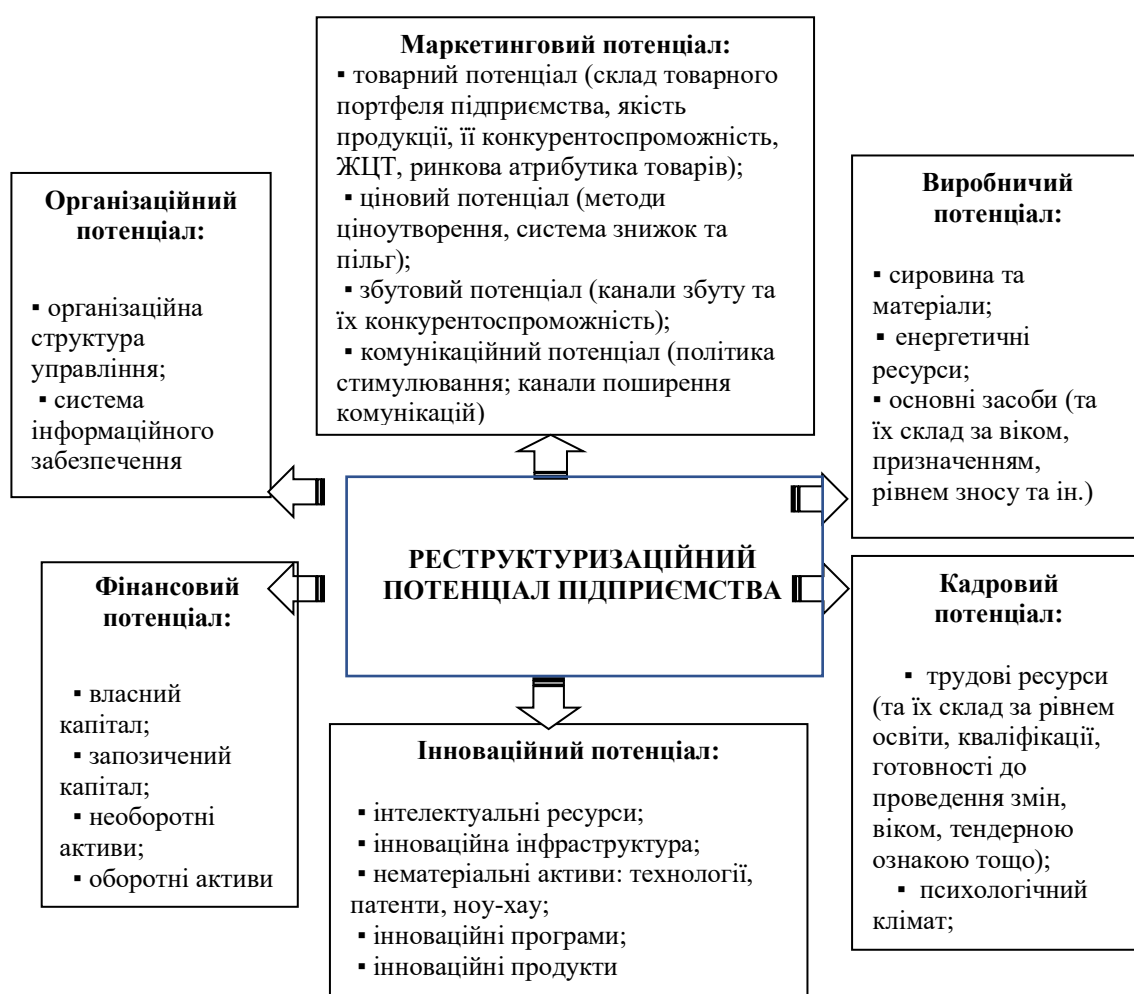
**Маркетинговий потенціал:**
▪ товарний потенціал (склад товарного портфеля підприємства, якість продукції, її конкурентоспроможність, ЖЦТ, ринкова атрибутика товарів);
▪ ціновий потенціал (методи ціноутворення, система знижок та пільг);
▪ збутовий потенціал (канали збуту та їх конкурентоспроможність);
▪ комунікаційний потенціал (політика стимулювання; канали поширення комунікацій)

**Організаційний потенціал:**
▪ організаційна структура управління;
▪ система інформаційного забезпечення

**Виробничий потенціал:**
▪ сировина та матеріали;
▪ енергетичні ресурси;
▪ основні засоби (та їх склад за віком, призначенням, рівнем зносу та ін.)

**РЕСТРУКТУРИЗАЦІЙНИЙ ПОТЕНЦІАЛ ПІДПРИЄМСТВА**

**Фінансовий потенціал:**
▪ власний капітал;
▪ запозичений капітал;
▪ необоротні активи;
▪ оборотні активи

**Кадровий потенціал:**
▪ трудові ресурси (та їх склад за рівнем освіти, кваліфікації, готовності до проведення змін, віком, тендерною ознакою тощо);
▪ психологічний клімат;

**Інноваційний потенціал:**
▪ інтелектуальні ресурси;
▪ інноваційна інфраструктура;
▪ нематеріальні активи: технології, патенти, ноу-хау;
▪ інноваційні програми;
▪ інноваційні продукти